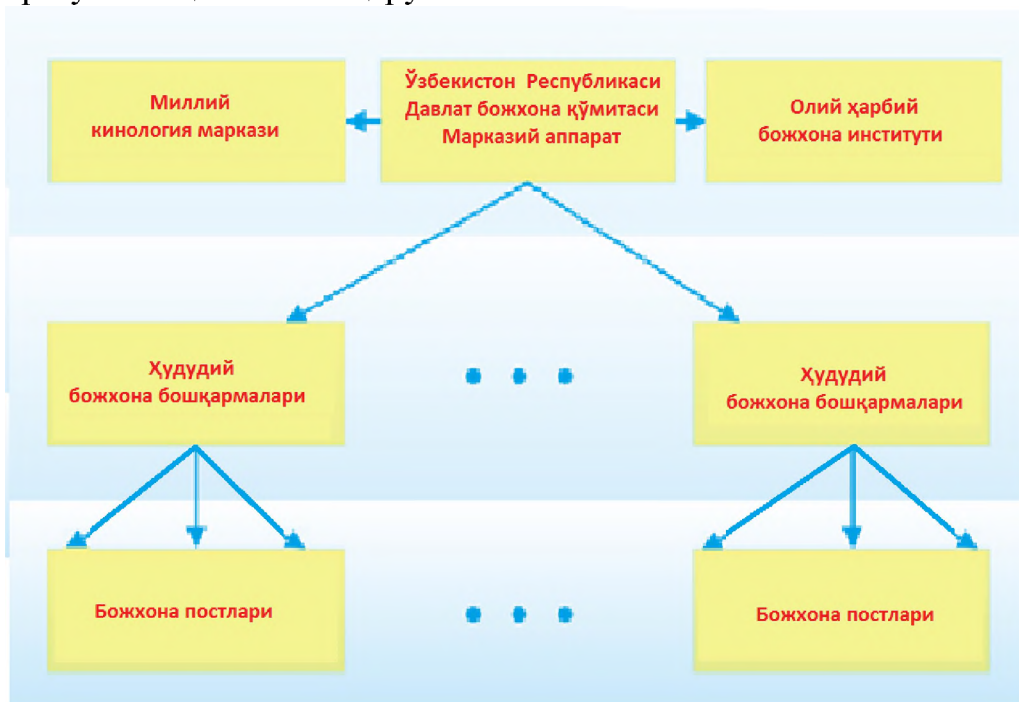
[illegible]

Миллий кинология маркази

Ўзбекистон Республикаси Давлат божхона қўмитаси Марказий аппарат

Олий ҳарбий божхона институти

Ҳудудий божхона бошқармалари

Ҳудудий божхона бошқармалари

Божхона постлари

Божхона постлари